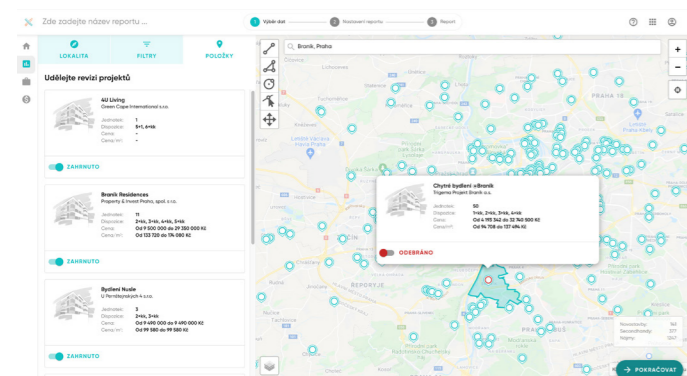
Zde zadejte název reportu ...

1 Výběr dat
2 Nastavení reportu
3 Report

LOKALITA
FILTRY
POLOŽKY

Udělejte revizi projektů

4U Living
Green Cape International s.r.o.
Jednotek: 1
Dispozice: 5+1, 6+kk
Cena: -
Cena/m²: -

ZAHRNUTO

Braník Residences
Property & Invest Praha, spol. s r.o.
Jednotek: 11
Dispozice: 2+kk, 3+kk, 4+kk, 5+kk
Cena: Od 9 500 000 do 29 350 000 Kč
Cena/m²: Od 133 720 do 176 080 Kč

ZAHRNUTO

Bydlení Nusle
U Perštejnských 4 s.r.o.
Jednotek: 3
Dispozice: 2+kk, 3+kk
Cena: Od 9 490 000 do 9 490 000 Kč
Cena/m²: Od 99 580 do 99 580 Kč

ZAHRNUTO

Braník, Praha

Chytré bydlení v Braník
Trigema Projekt Braník a.s.
Jednotek: 50
Dispozice: 1+kk, 2+kk, 3+kk, 4+kk
Cena: Od 4 195 342 do 32 740 500 Kč
Cena/m²: Od 94 708 do 137 494 Kč

ODEBRÁNO

PRAHA 14
PRAHA 3
BRNÍK
PODOLÍ
KRČ

Rozestavěny: 150
Sekundárního: 377
Stigmy: 1207

POKRAČOVAT